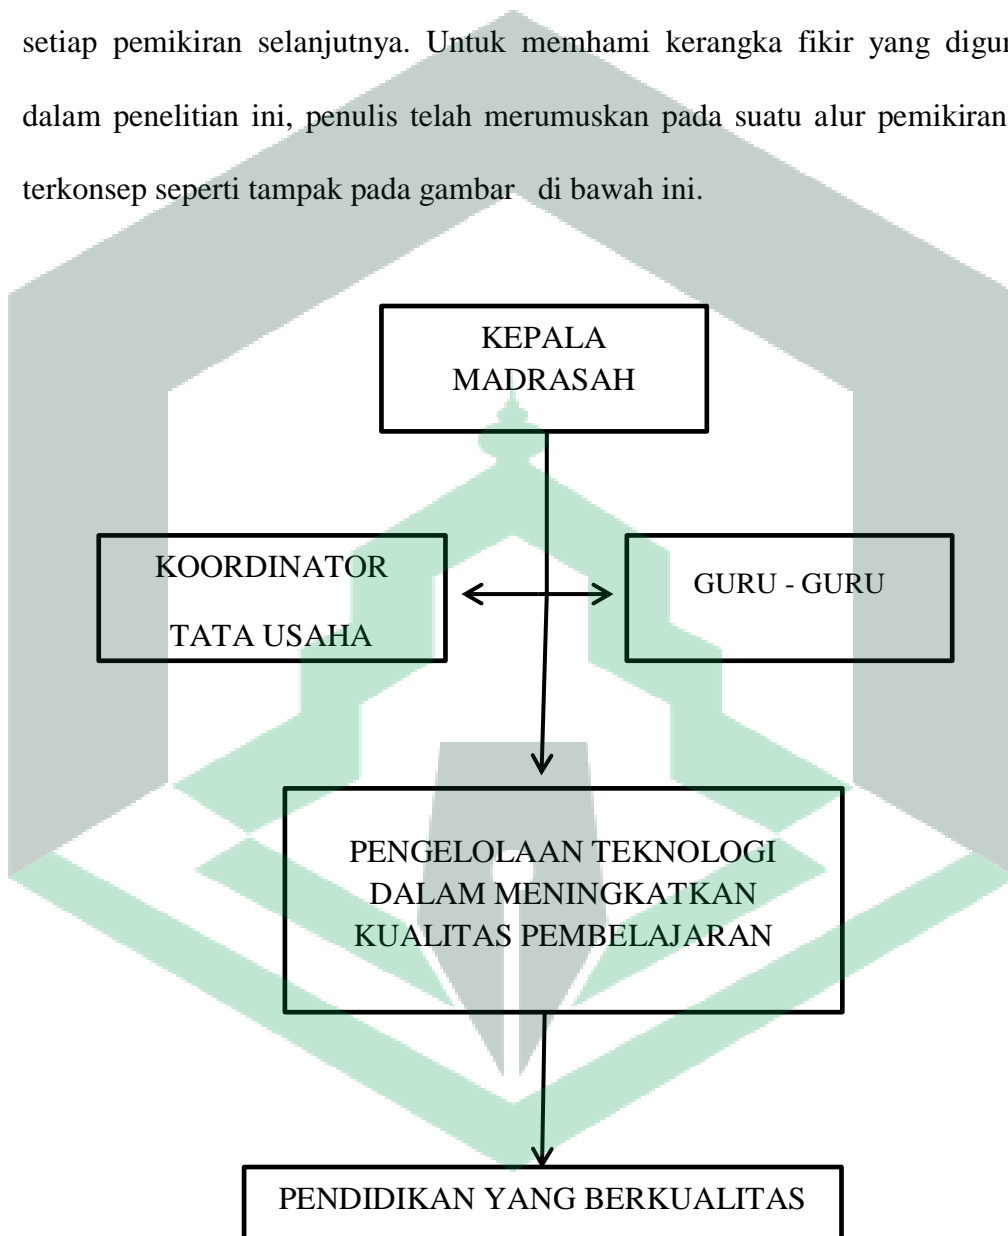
setiap pemikiran selanjutnya. Untuk memhami kerangka fikir yang digun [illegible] dalam penelitian ini, penulis telah merumuskan pada suatu alur pemikiran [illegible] terkonsep seperti tampak pada gambar di bawah ini.

KEPALA MADRASAH

KOORDINATOR TATA USAHA

GURU - GURU

PENGELOLAAN TEKNOLOGI DALAM MENINGKATKAN KUALITAS PEMBELAJARAN

PENDIDIKAN YANG BERKUALITAS